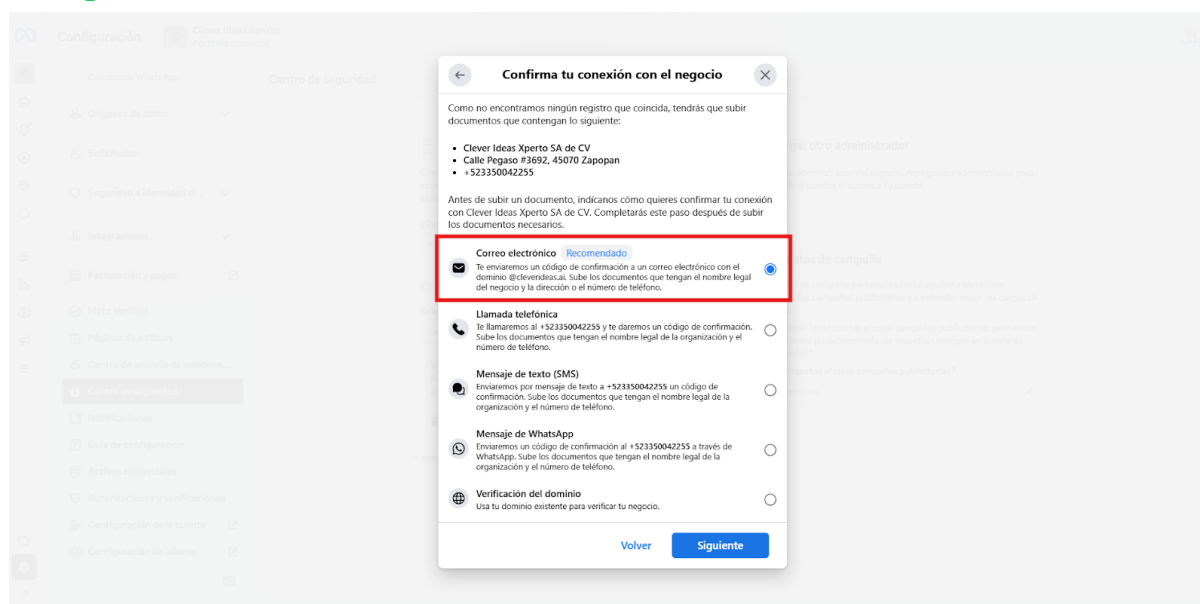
Configuración
Clever Ideas Xperto
Portfolio comercial

Centro de WhatsApp
Orígenes de datos
Usuarios
Seguridad e identidad d...
Integraciones
Facturación y pagos
Meta Verified
Páginas de noticias
Centro de cuentas de colabo...
Centro de seguridad
Notificaciones
Guía de configuración
Activos vinculados
Autorizaciones y verificaciones
Configuración de la cuenta
Configuración de idioma

Centro de seguridad

Agregar otro administrador

Confirma tu conexión con el negocio

Como no encontramos ningún registro que coincida, tendrás que subir documentos que contengan lo siguiente:

• Clever Ideas Xperto SA de CV
• Calle Pegaso #3692, 45070 Zapopan
• +523350042255

Antes de subir un documento, indícanos cómo quieres confirmar tu conexión con Clever Ideas Xperto SA de CV. Completarás este paso después de subir los documentos necesarios.

Correo electrónico Recomendado
Te enviaremos un código de confirmación a un correo electrónico con el dominio @cleverideas.ai. Sube los documentos que tengan el nombre legal del negocio y la dirección o el número de teléfono.

Llamada telefónica
Te llamaremos al +523350042255 y te daremos un código de confirmación. Sube los documentos que tengan el nombre legal de la organización y el número de teléfono.

Mensaje de texto (SMS)
Enviaremos por mensaje de texto a +523350042255 un código de confirmación. Sube los documentos que tengan el nombre legal de la organización y el número de teléfono.

Mensaje de WhatsApp
Enviaremos un código de confirmación al +523350042255 a través de WhatsApp. Sube los documentos que tengan el nombre legal de la organización y el número de teléfono.

Verificación del dominio
Usa tu dominio existente para verificar tu negocio.

Volver
Siguiente